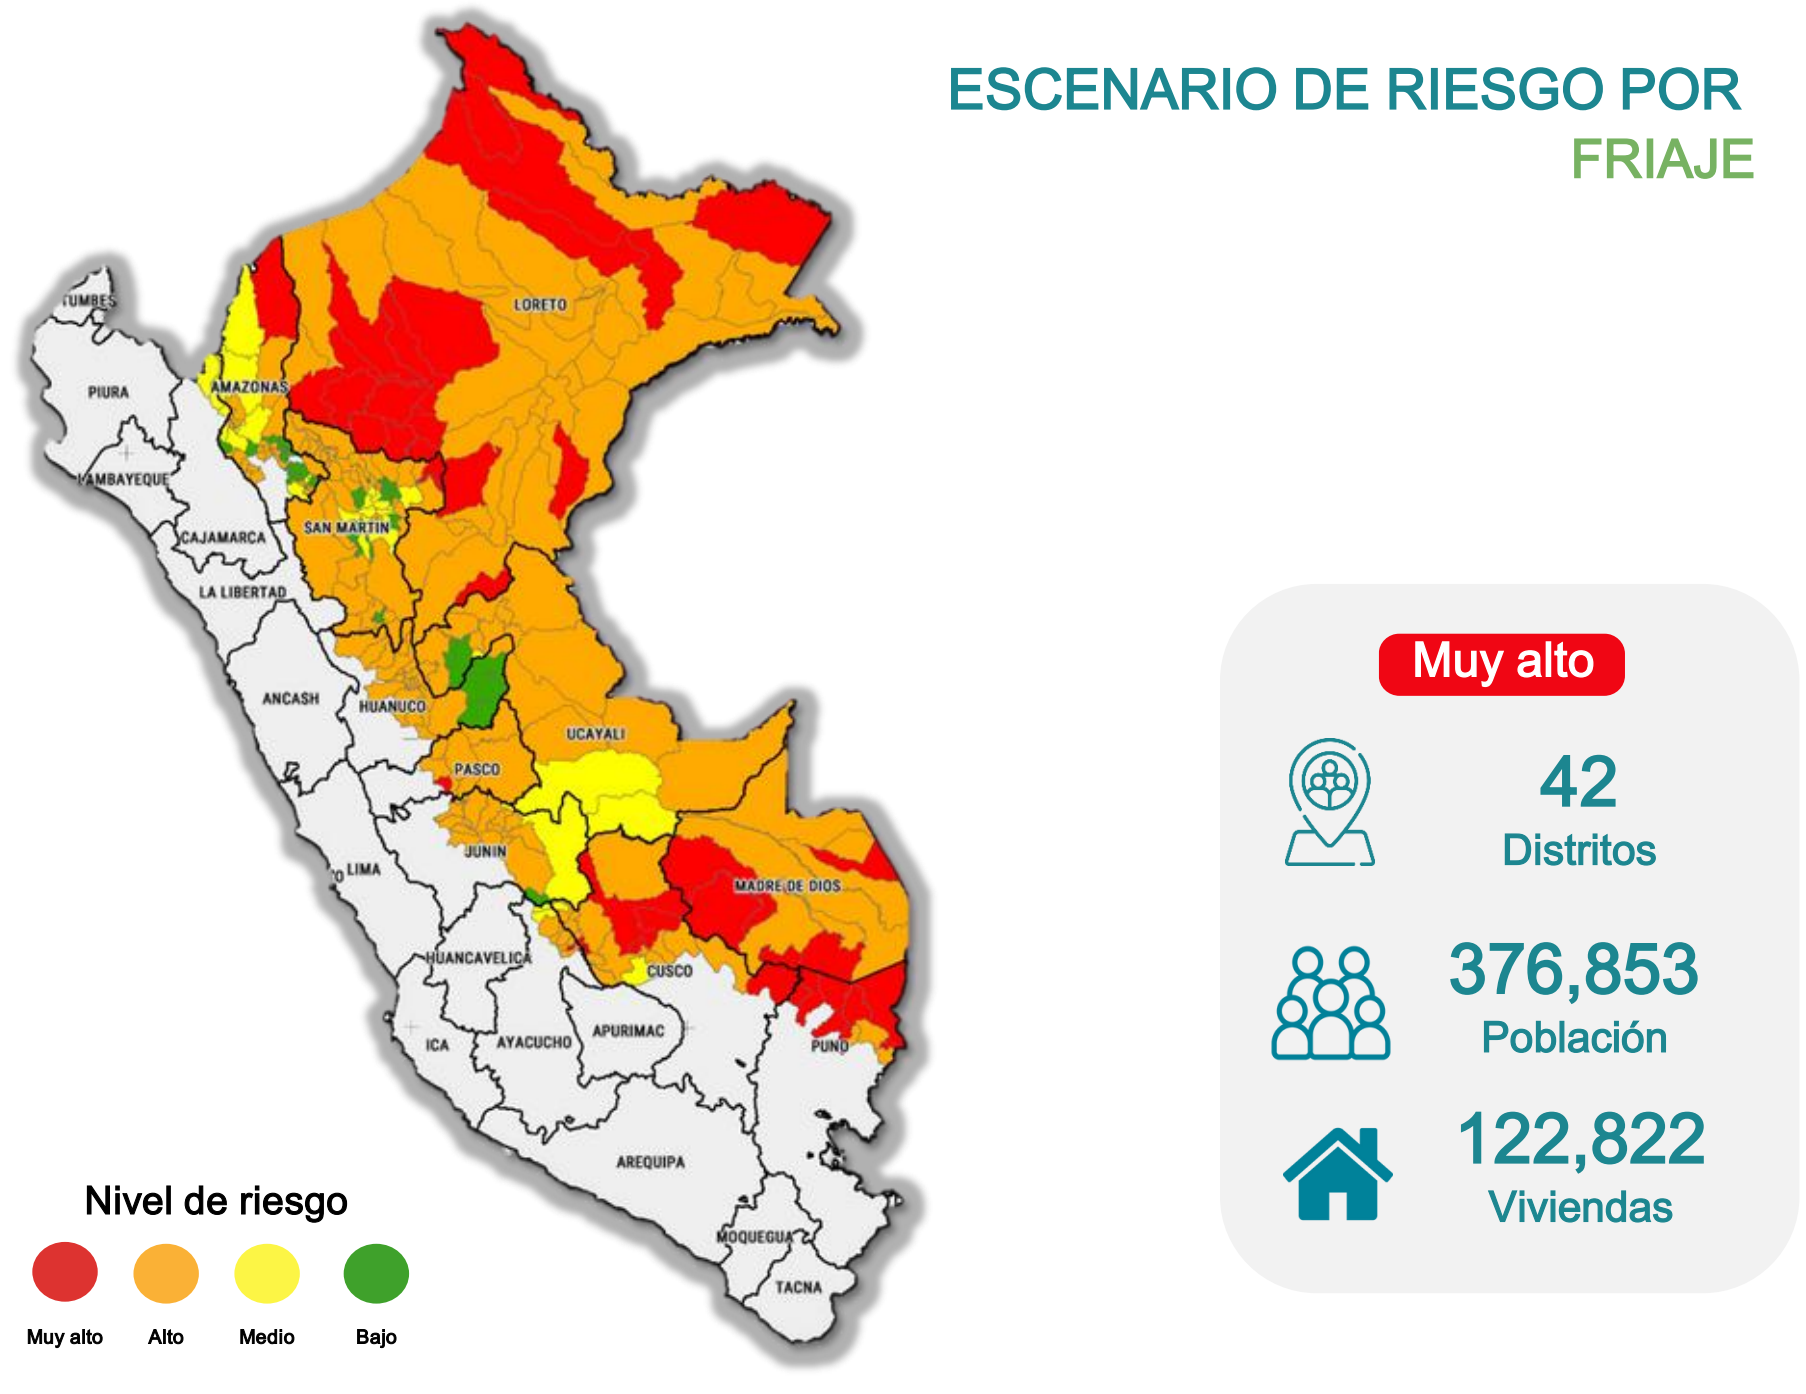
ESCENARIO DE RIESGO POR FRIAJE

TUMBES
PIURA
LAMBAYEQUE
AMAZONAS
LORETO
CAJAMARCA
SAN MARTIN
LA LIBERTAD
ANCASH
HUANUCO
UCAYALI
PASCO
LIMA
JUNIN
MADRE DE DIOS
HUANCAVELICA
CUSCO
ICA
AYACUCHO
APURIMAC
PUNO
AREQUIPA
MOQUEGUA
TACNA

Nivel de riesgo
Muy alto
Alto
Medio
Bajo

Muy alto
42
Distritos
376,853
Población
122,822
Viviendas